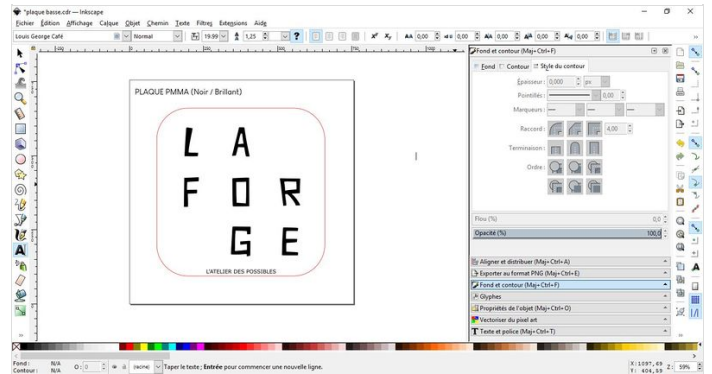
*plaque basse.cdr — Inkscape

Fichier Édition Affichage Calque Objet Chemin Texte Filtres Extensions Aide

Louis George Café Normal 19,99 1,25 ? 0,00 0,00 0,00 0,00 0,00

PLAQUE PMMA (Noir / Brillant)

L A
F O R
G E

L'ATELIER DES POSSIBLES

Fond et contour (Maj+Ctrl+F)

Fond Contour Style du contour

Épaisseur : 0,000 px

Pointillés : 0,00

Marqueurs :

Raccord : 4,00

Terminaison :

Ordre :

Flou (%) 0,0

Opacité (%) 100,0

Aligner et distribuer (Maj+Ctrl+A)

Exporter au format PNG (Maj+Ctrl+E)

Fond et contour (Maj+Ctrl+F)

Glyphes

Propriétés de l'objet (Maj+Ctrl+O)

Vectoriser du pixel art

Texte et police (Maj+Ctrl+T)

Fond : N/A
Contour : N/A
O: 0 (none) Taper le texte ; Entrée pour commencer une nouvelle ligne.

X: 1097,49 Y: 404,59 Z: 59%